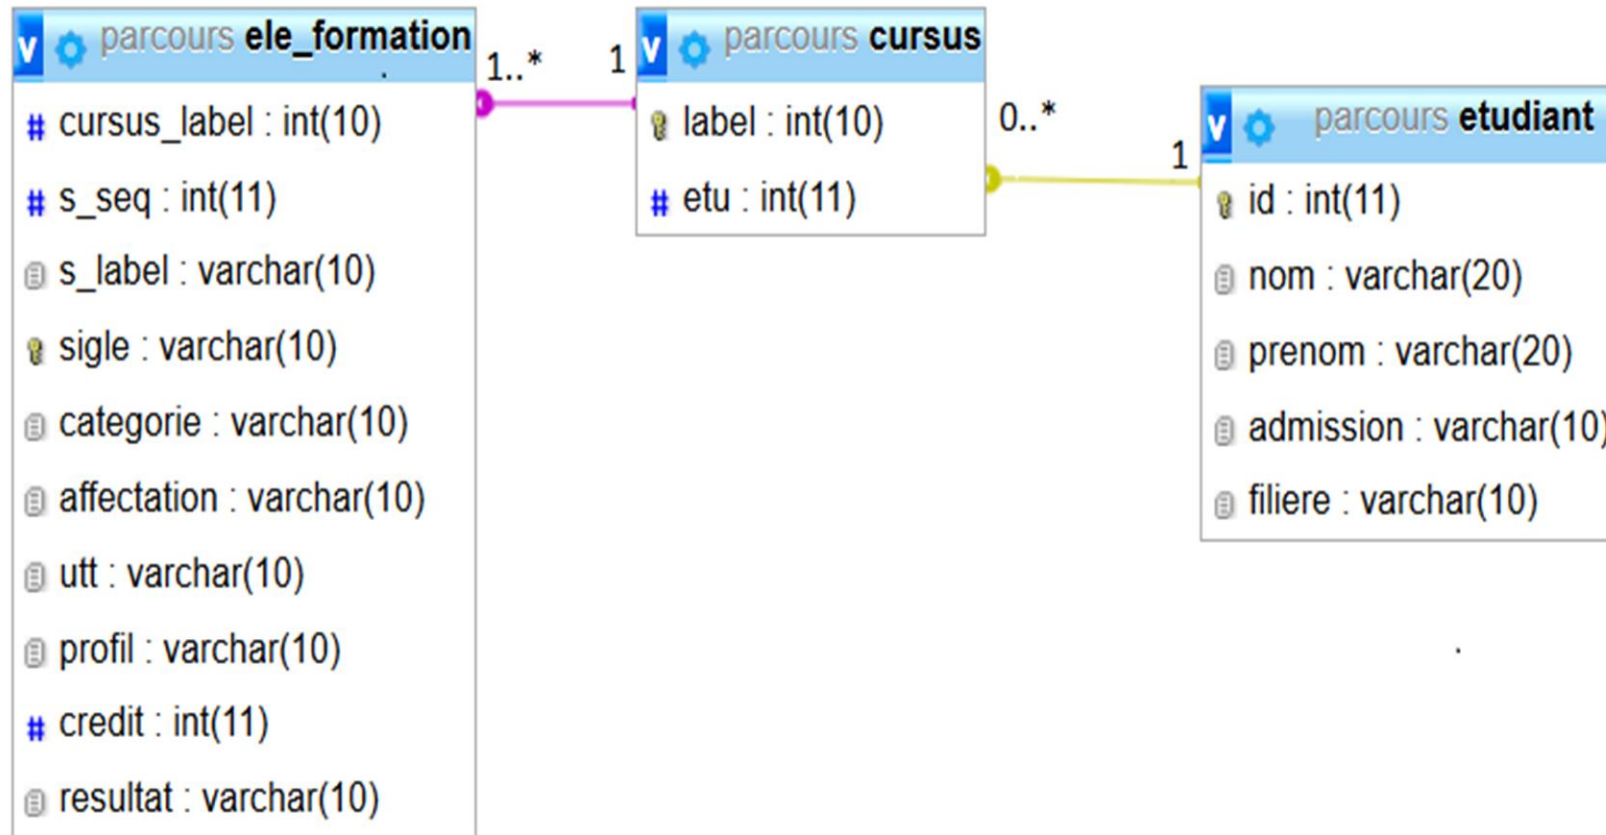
V parcours ele_formation
# cursus_label : int(10)
# s_seq : int(11)
s_label : varchar(10)
sigle : varchar(10)
categorie : varchar(10)
affectation : varchar(10)
utt : varchar(10)
profil : varchar(10)
# credit : int(11)
resultat : varchar(10)

1..*

1

V parcours cursus
label : int(10)
# etu : int(11)

0..*

1

V parcours etudiant
id : int(11)
nom : varchar(20)
prenom : varchar(20)
admission : varchar(10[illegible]
filiere : varchar(10)